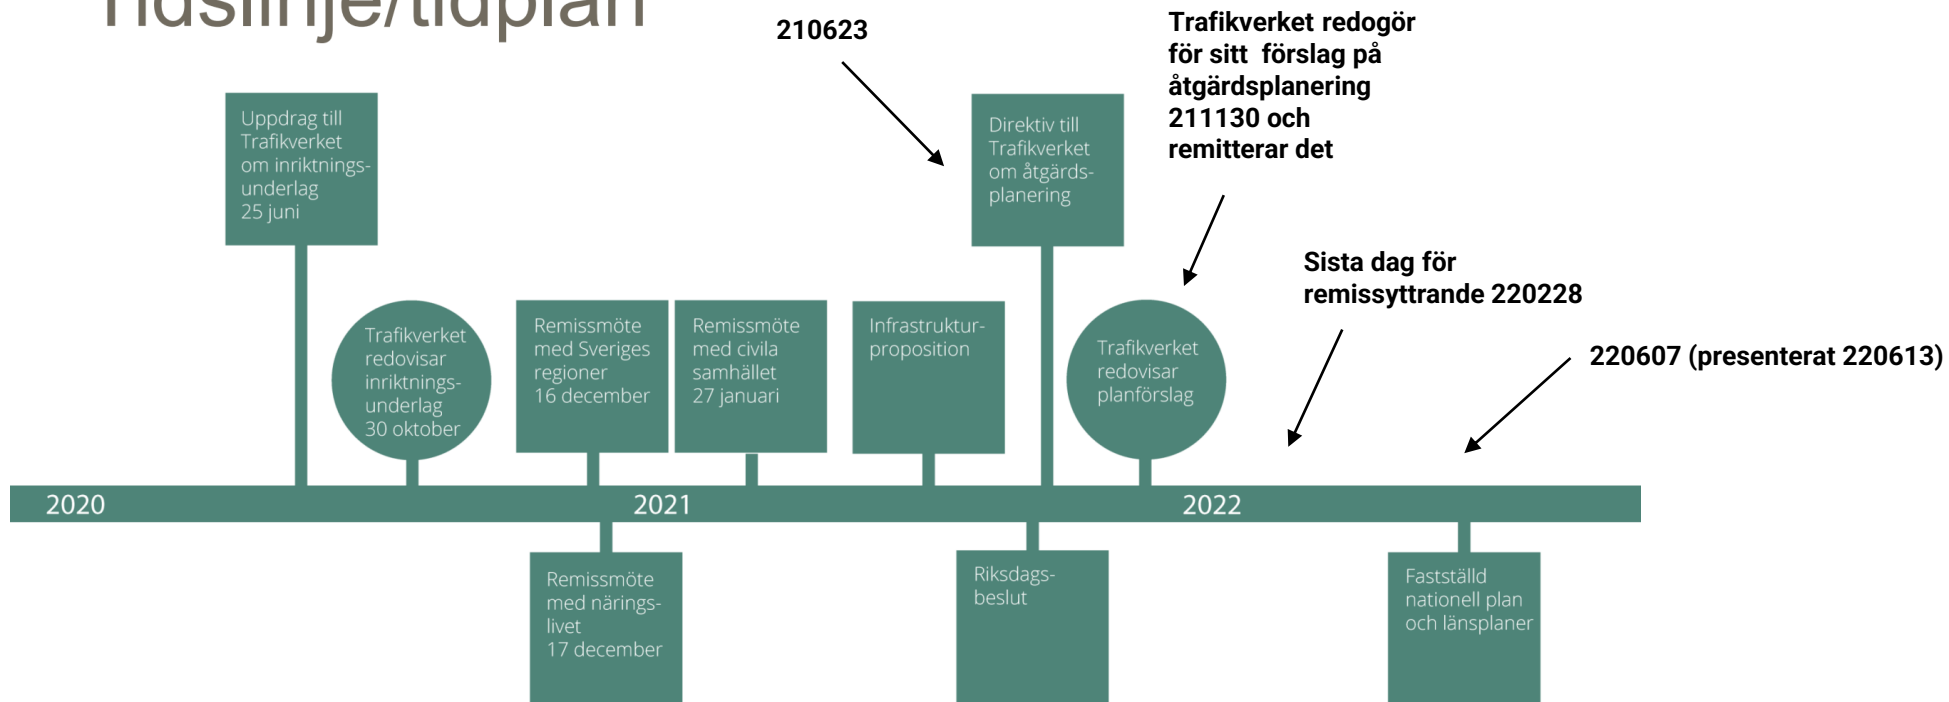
Tidslinje/tidplan

210623

Trafikverket redogör för sitt förslag på åtgärdsplanering 211130 och remitterar det

Sista dag för remissyttrande 220228

220607 (presenterat 220613)

Uppdrag till Trafikverket om inriktningsunderlag 25 juni

Trafikverket redovisar inriktningsunderlag 30 oktober

Remissmöte med Sveriges regioner 16 december

Remissmöte med civila samhället 27 januari

Infrastrukturproposition

Direktiv till Trafikverket om åtgärdsplanering

Trafikverket redovisar planförslag

2020

2021

2022

Remissmöte med näringslivet 17 december

Riksdagsbeslut

Fastställd nationell plan och länsplaner